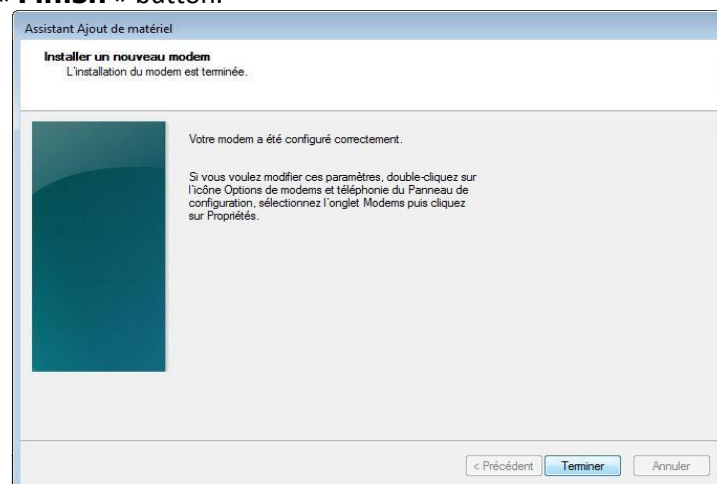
« Finish » button.

Assistant Ajout de matériel

Installer un nouveau modem
L'installation du modem est terminée.

Votre modem a été configuré correctement.

Si vous voulez modifier ces paramètres, double-cliquez sur l'icône Options de modems et téléphonie du Panneau de configuration, sélectionnez l'onglet Modems puis cliquez sur Propriétés.

< Précédent
Terminer
Annuler